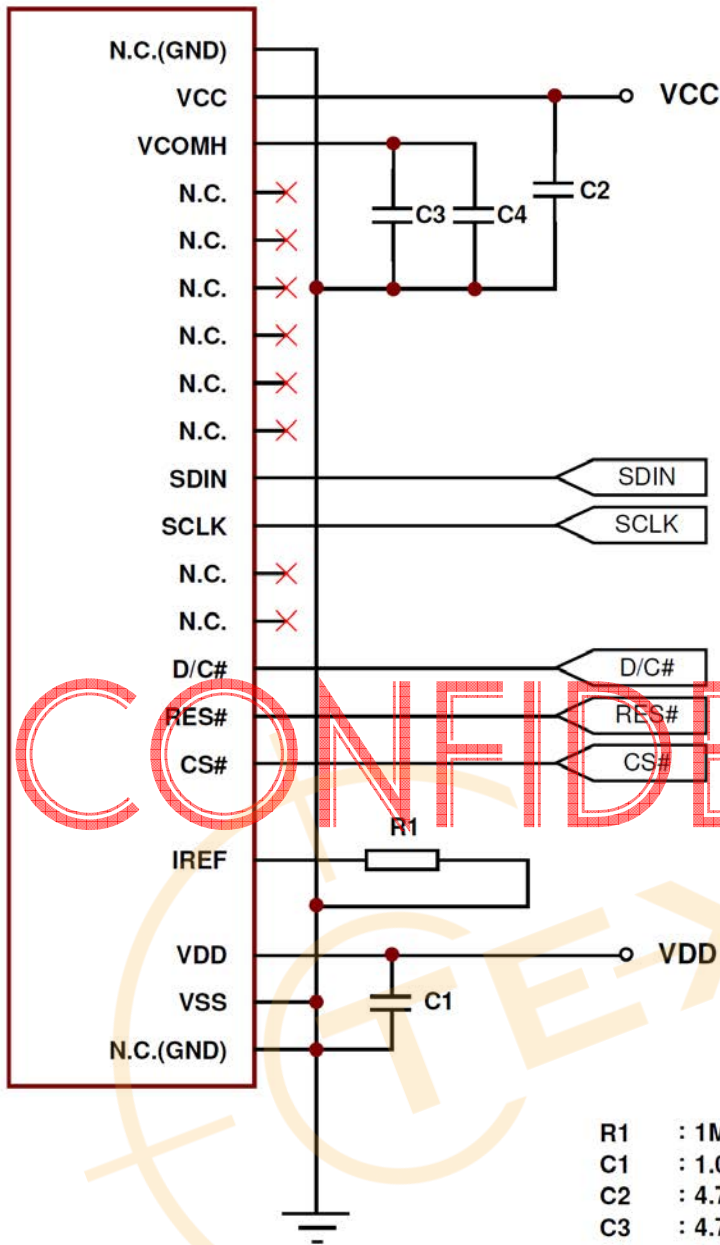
N.C.(GND)
VCC
VCOMH
N.C.
N.C.
N.C.
N.C.
N.C.
N.C.
SDIN
SCLK
N.C.
N.C.
D/C#
RES#
CS#
IREF
VDD
VSS
N.C.(GND)

VCC
C3
C4
C2
SDIN
SCLK
D/C#
RES#
CS#
R1
VDD
C1

CONFIDE

TEX

R1 : 1M
C1 : 1.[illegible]
C2 : 4.7
C3 : 4.7